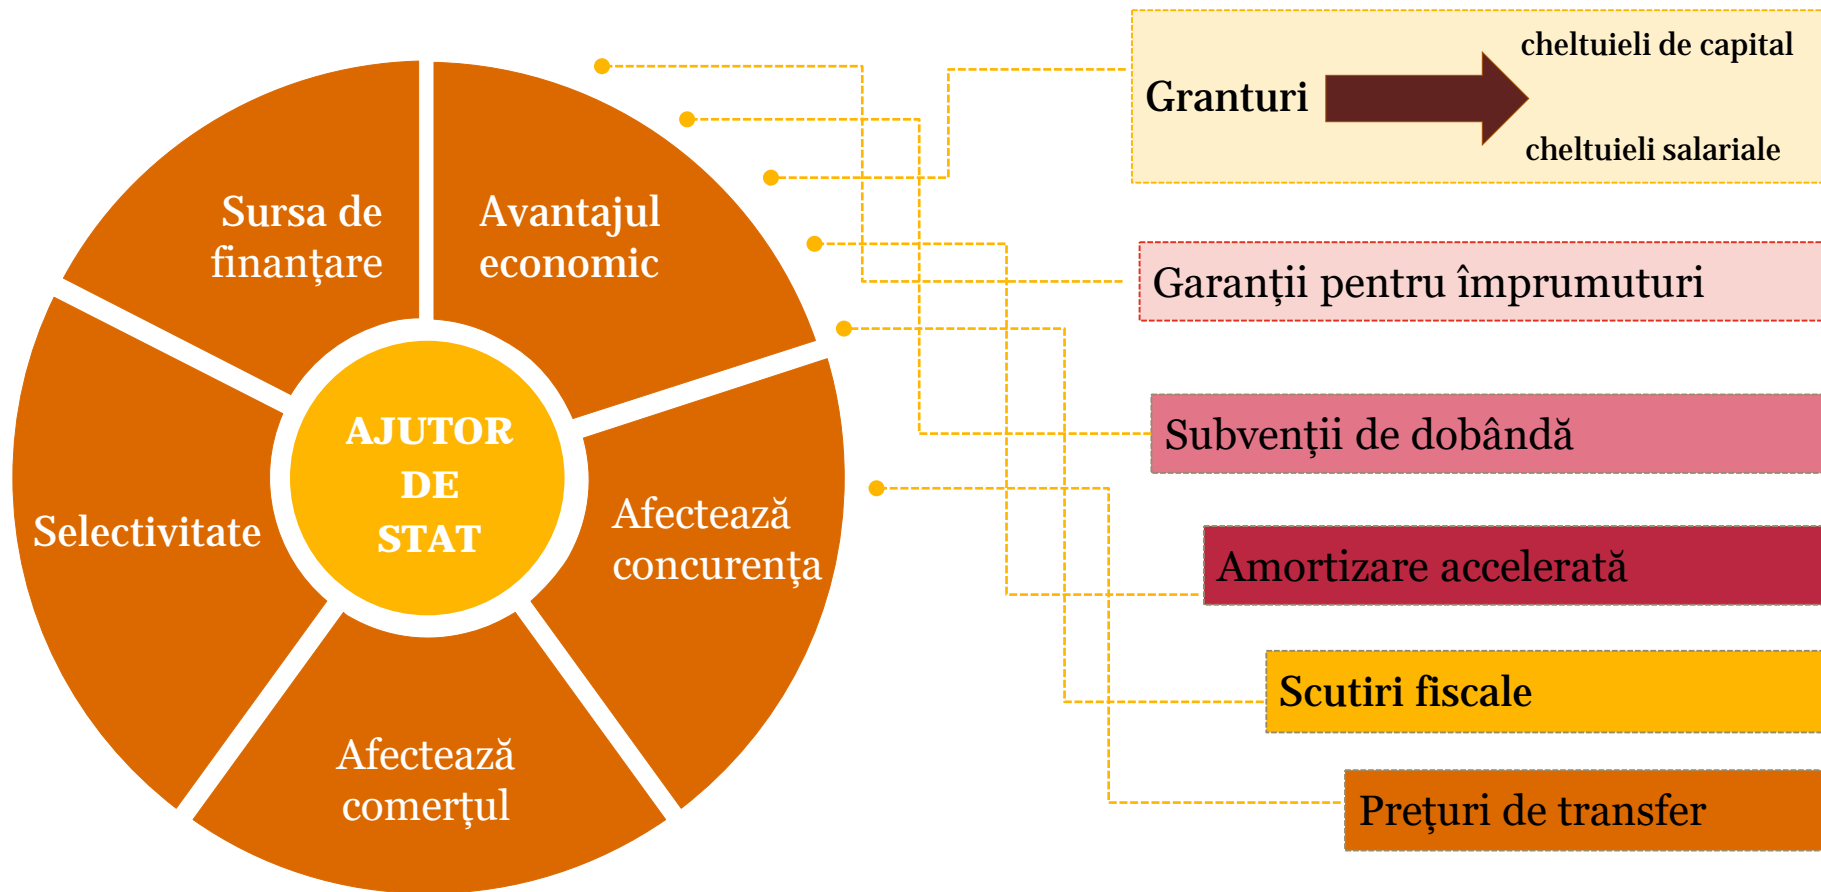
AJUTOR DE STAT

Sursa de finanţare

Avantajul economic

Afectează concurenţa

Afectează comerţul

Selectivitate

Granturi

cheltuieli de capital

cheltuieli salariale

Garanţii pentru împrumuturi

Subvenţii de dobândă

Amortizare accelerată

Scutiri fiscale

Preţuri de transfer